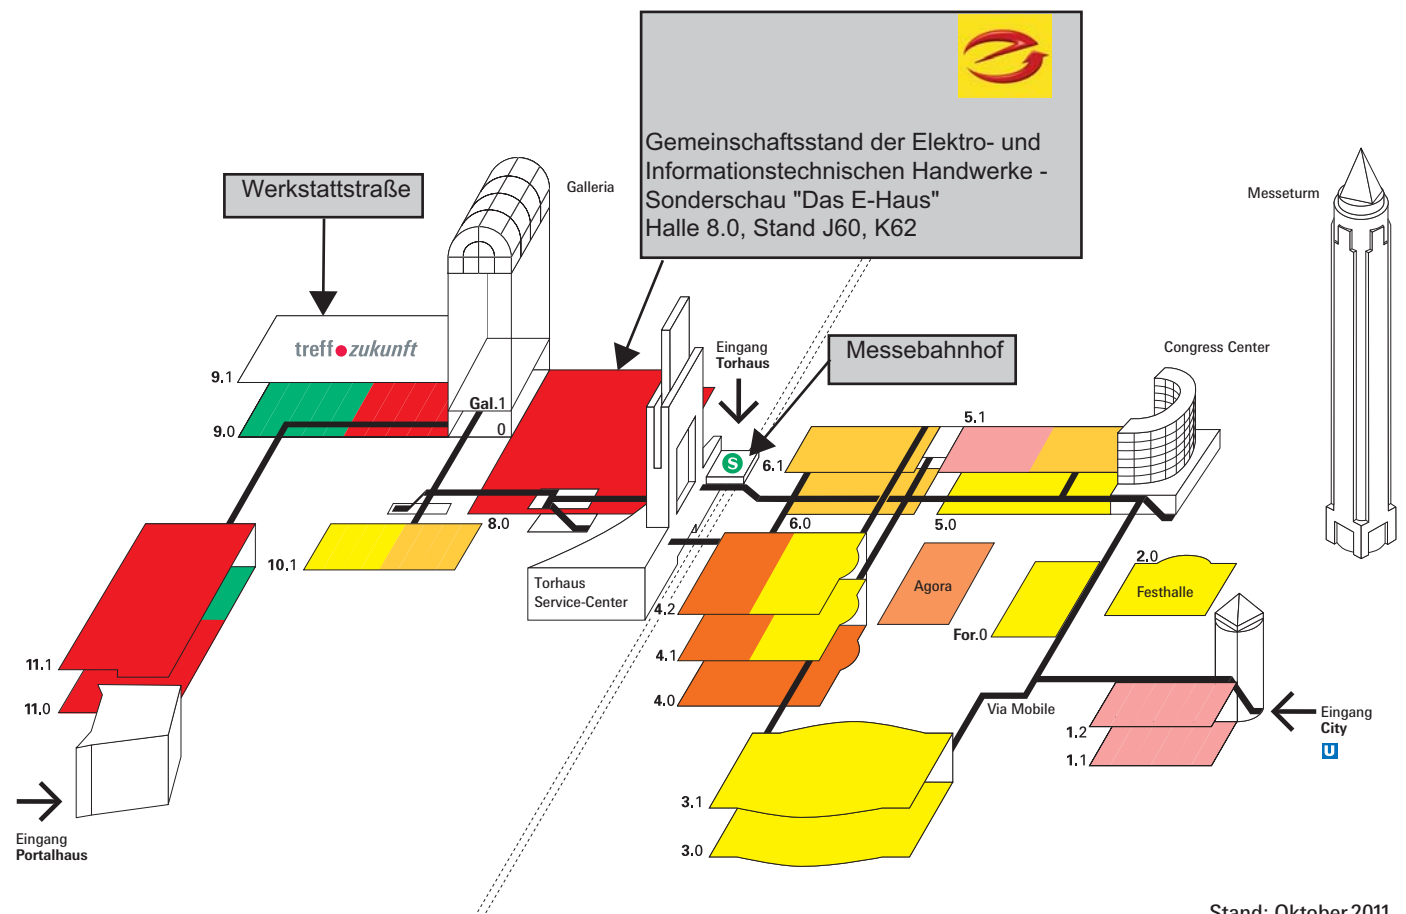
Gemeinschaftsstand der Elektro- und Informationstechnischen Handwerke - Sonderschau "Das E-Haus"
Halle 8.0, Stand J60, K62

Werkstattstraße

Galleria

Messeturm

treff zukunft

9.1
9.0
Gal.1
0

Eingang
Torhaus

Messebahnhof

Congress Center

S
6.1
5.1
8.0
6.0
5.0
10.1

Torhaus
Service-Center

4.2
Agora
2.0
Festhalle
For.0
4.1
4.0
11.1
11.0
Via Mobile
1.2
1.1
Eingang
City
U
3.1
3.0

Eingang
Portalhaus

Stand: Oktober 2011